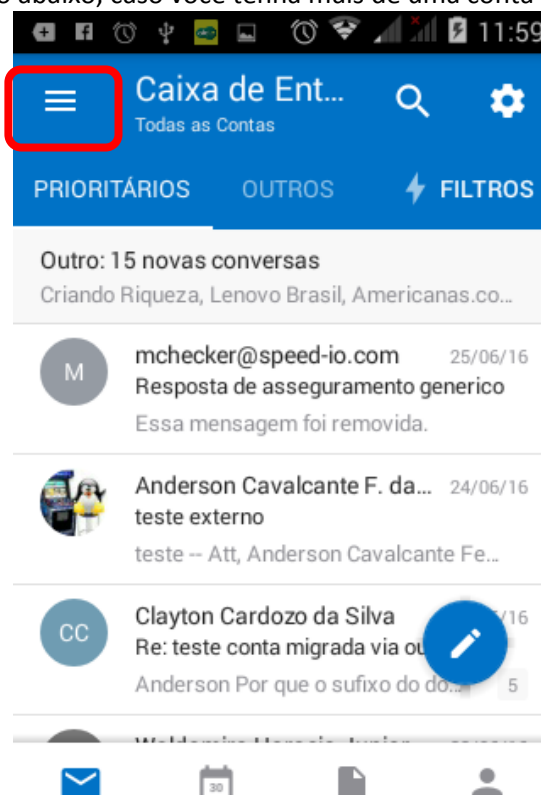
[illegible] abaixo, caso você tenha mais de uma conta

11:59

Caixa de Ent...
Todas as Contas

PRIORITÁRIOS OUTROS FILTROS

Outro: 15 novas conversas
Criando Riqueza, Lenovo Brasil, Americanas.co...

M
mchecker@speed-io.com 25/06/16
Resposta de asseguramento generico
Essa mensagem foi removida.

Anderson Cavalcante F. da... 24/06/16
teste externo
teste -- Att, Anderson Cavalcante Fe...

CC
Clayton Cardozo da Silva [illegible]
Re: teste conta migrada via ou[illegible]
Anderson Por que o sufixo do do... 5

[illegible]

30